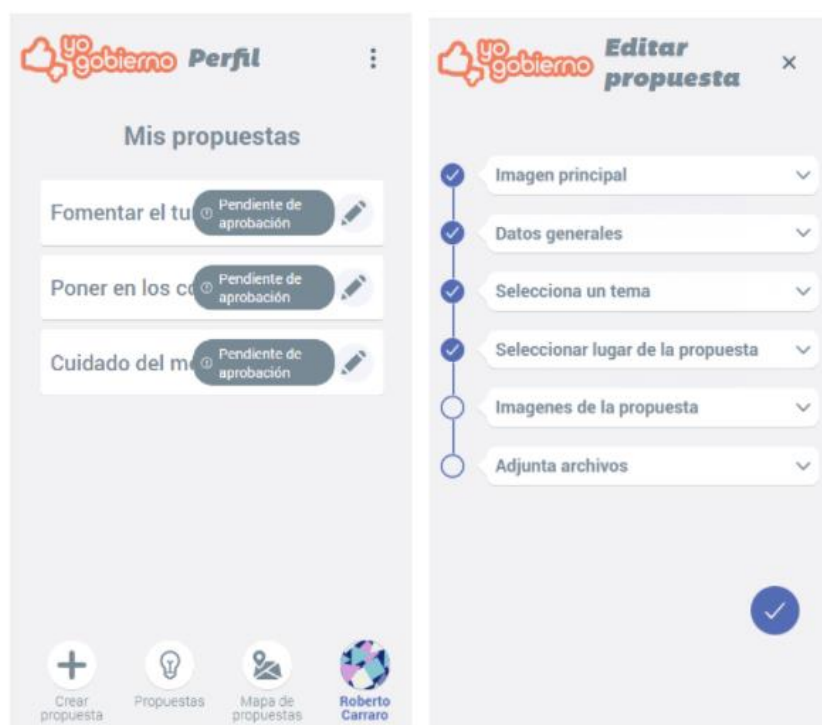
yo gobierno Perfil

Mis propuestas

Fomentar el tu Pendiente de aprobación

Poner en los cc Pendiente de aprobación

Cuidado del m Pendiente de aprobación

Crear propuesta
Propuestas
Mapa de propuestas
Roberto Carraro

yo gobierno Editar propuesta

×

Imagen principal

Datos generales

Selecciona un tema

Seleccionar lugar de la propuesta

Imagenes de la propuesta

Adjunta archivos